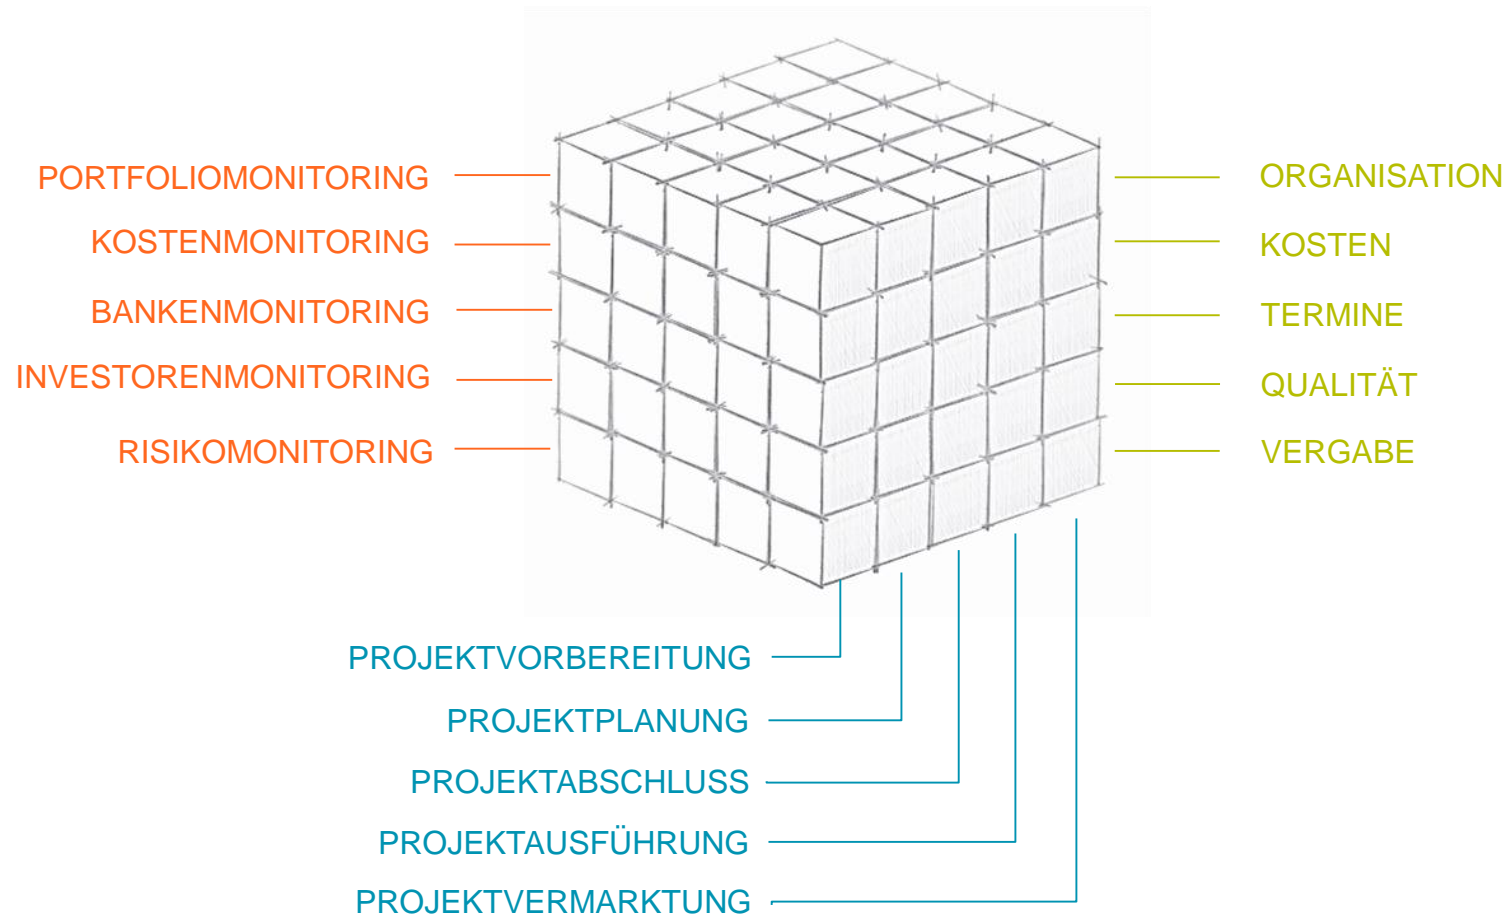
PORTFOLIOMONITORING
KOSTENMONITORING
BANKENMONITORING
INVESTORENMONITORING
RISIKOMONITORING

ORGANISATION
KOSTEN
TERMINE
QUALITÄT
VERGABE

PROJEKTVORBEREITUNG
PROJEKTPLANUNG
PROJEKTABSCHLUSS
PROJEKTAUSFÜHRUNG
PROJEKTVERMARKTUNG